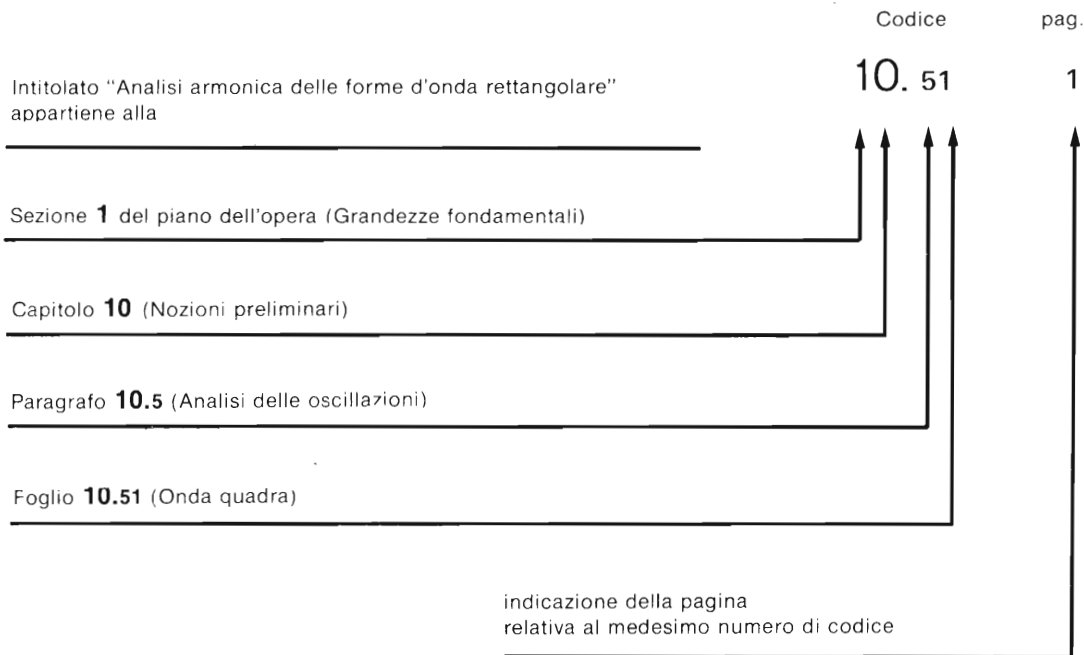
Codice pag.

Intitolato "Analisi armonica delle forme d'onda rettangolare" appartiene alla

10. 51 1

Sezione **1** del piano dell'opera (Grandezze fondamentali)

Capitolo **10** (Nozioni preliminari)

Paragrafo **10.5** (Analisi delle oscillazioni)

Foglio **10.51** (Onda quadra)

indicazione della pagina relativa al medesimo numero di codice